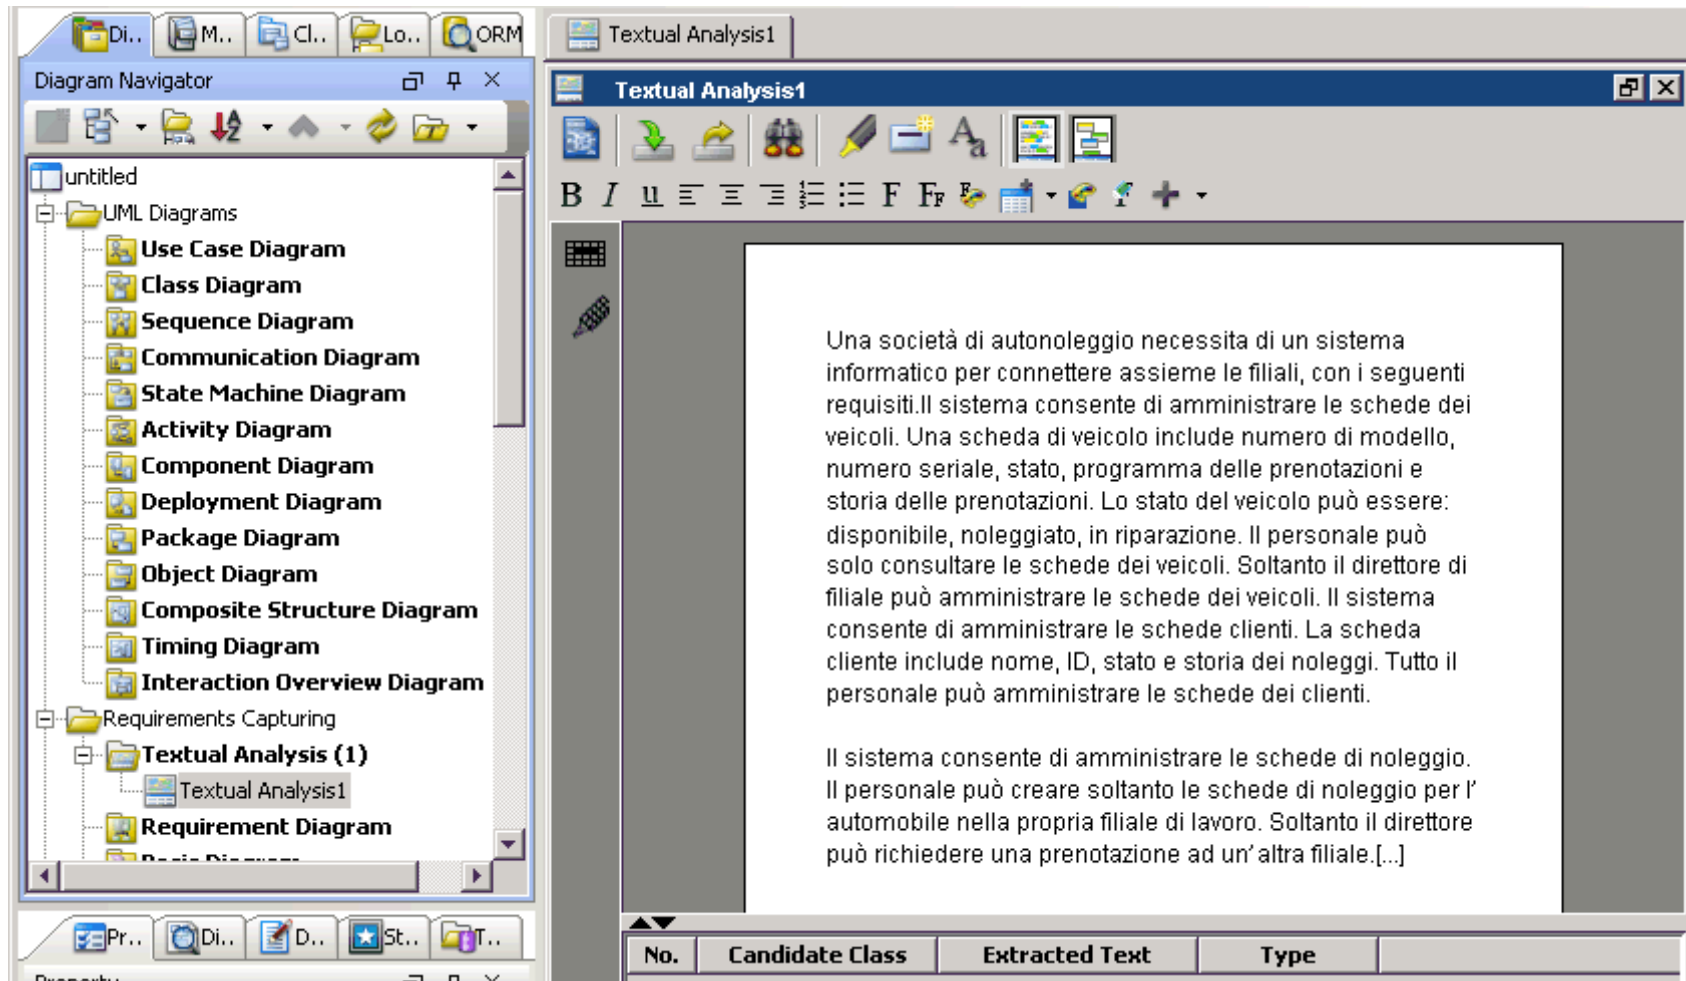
Di.. M.. Cl.. Lo.. ORM

Diagram Navigator

untitled
UML Diagrams
Use Case Diagram
Class Diagram
Sequence Diagram
Communication Diagram
State Machine Diagram
Activity Diagram
Component Diagram
Deployment Diagram
Package Diagram
Object Diagram
Composite Structure Diagram
Timing Diagram
Interaction Overview Diagram
Requirements Capturing
Textual Analysis (1)
Textual Analysis1
Requirement Diagram
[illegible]

Pr.. Di.. D.. St.. T..

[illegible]

Textual Analysis1

Textual Analysis1

B I u F Fr

Una società di autonoleggio necessita di un sistema informatico per connettere assieme le filiali, con i seguenti requisiti.Il sistema consente di amministrare le schede dei veicoli. Una scheda di veicolo include numero di modello, numero seriale, stato, programma delle prenotazioni e storia delle prenotazioni. Lo stato del veicolo può essere: disponibile, noleggiato, in riparazione. Il personale può solo consultare le schede dei veicoli. Soltanto il direttore di filiale può amministrare le schede dei veicoli. Il sistema consente di amministrare le schede clienti. La scheda cliente include nome, ID, stato e storia dei noleggi. Tutto il personale può amministrare le schede dei clienti.

Il sistema consente di amministrare le schede di noleggio. Il personale può creare soltanto le schede di noleggio per l' automobile nella propria filiale di lavoro. Soltanto il direttore può richiedere una prenotazione ad un' altra filiale.[...]

| No. | Candidate Class | Extracted Text | Type |
|---|---|---|---|